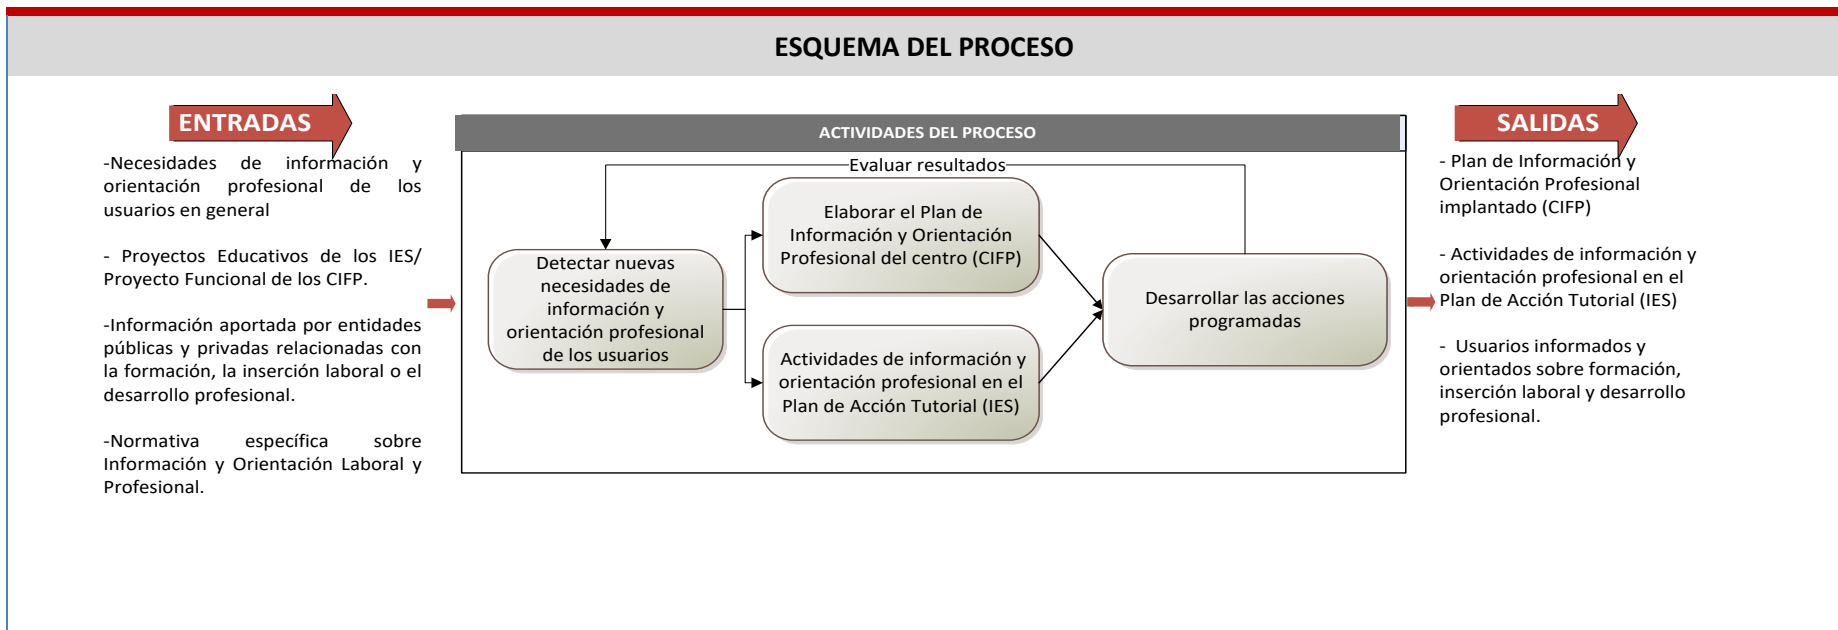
ESQUEMA DEL PROCESO

ENTRADAS

-Necesidades de información y orientación profesional de los usuarios en general

- Proyectos Educativos de los IES/ Proyecto Funcional de los CIFP.

-Información aportada por entidades públicas y privadas relacionadas con la formación, la inserción laboral o el desarrollo profesional.

-Normativa específica sobre Información y Orientación Laboral y Profesional.

ACTIVIDADES DEL PROCESO

Evaluar resultados

Detectar nuevas necesidades de información y orientación profesional de los usuarios

Elaborar el Plan de Información y Orientación Profesional del centro (CIFP)

Actividades de información y orientación profesional en el Plan de Acción Tutorial (IES)

Desarrollar las acciones programadas

SALIDAS

- Plan de Información y Orientación Profesional implantado (CIFP)

- Actividades de información y orientación profesional en el Plan de Acción Tutorial (IES)

- Usuarios informados y orientados sobre formación, inserción laboral y desarrollo profesional.